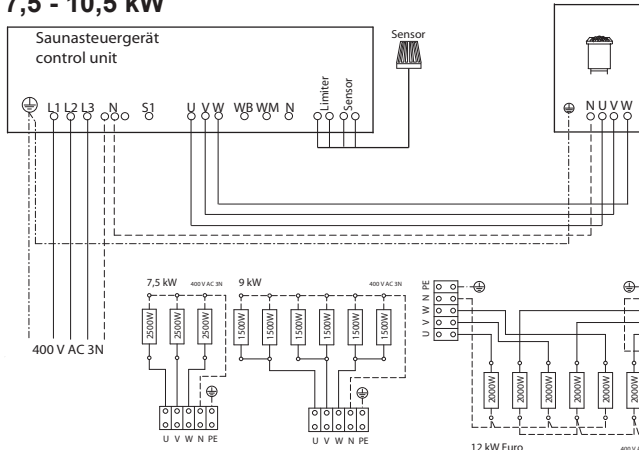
7,5 - 10,5 kW

Saunasteuergerät
control unit

Sensor

L1 L2 L3 N S1 U V W WB WM N Limiter Sensor

N U V W

400 V AC 3N

7,5 kW 400 V AC 3N
2500W 2500W 2500W
U V W N PE

9 kW 400 V AC 3N
1500W 1500W 1500W 1500W 1500W 1500W
U V W N PE

PE N W V U
2000W 2000W 2000W 2000W 2000W 2000W
12 kW Euro
400 V